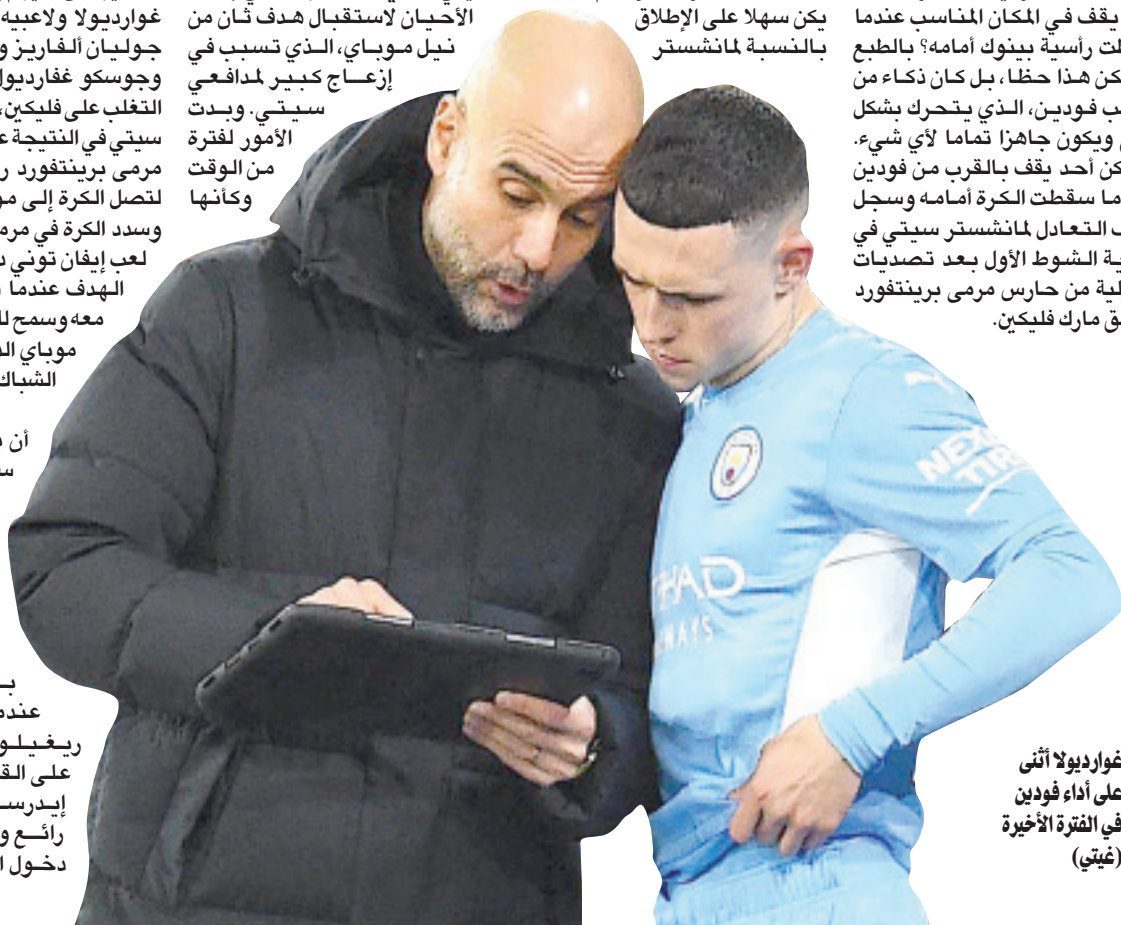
يقف في المكان المناسب عندما
لت رأسية بينوك أمامه؟ بالطبع
كن هذا حظا، بل كان ذكاء من
ب فودين، الذي يتحرك بشكل
، ويكون جاهزا تماما لأي شيء.
كن أحد يقف بالقرب من فودين
ما سقطت الكرة أمامه وسجل
ف التعادل لمانشستر سيتي في
ية الشوط الأول بعد تصديات
لية من حارس مرمى برينتفورد
ق مارك فليكين.

يكن سهلا على الإطلاق
بالنسبة لمانشستر

الأحيان لاستقبال هدف ثان من
نيل موباي، الذي تسبب في
إزعاج كبير لمدافعي
سيتي. وبدت
الأمور لفترة
من الوقت
وكأنها

غوارديولا ولاعبة
جوليان ألفاريز و
وجوسكو غفارديول
التغلب على فليكن
سيتي في النتيجة
مرمى برينتفورد
لتصل الكرة إلى مر
وسدد الكرة في مرم
لعب إيفان توني د
الهدف عندما
معه وسمح ل
موباي ال
الشباك

أن
س

ب
عند
ريغيلو
على الق
إيدرس
رائع و
دخول ا

غوارديولا أثنى
على أداء فودين
في الفترة الأخيرة
(غيتي)

NEXEN TIRE
ETIHAD
AIRWAYS
PUMA